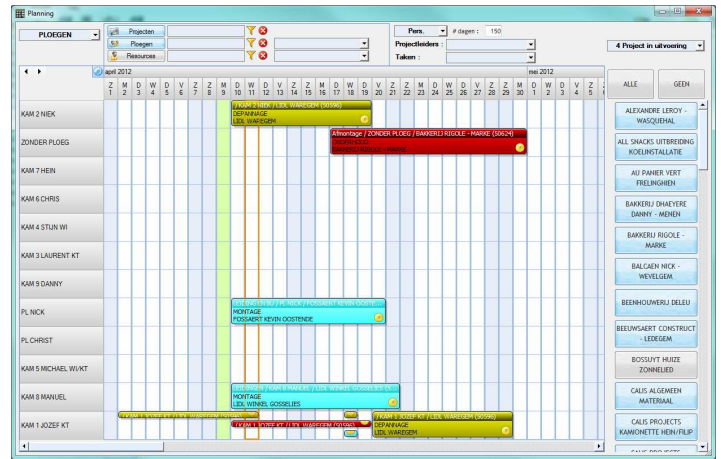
Planning

PLOEGEN

Projecten

Ploegen

Resources

Pers.

# dagen : 150

Projectleiders :

Taken :

4 Project in uitvoering

april 2012

mei 2012

| Z | M | D | W | D | V | Z | Z | M | D | W | D | V | Z | Z | M | D | W | D | V | Z | Z | M | D | W | D | V | Z | Z | M | D | W | D | V | Z |
|---|---|---|---|---|---|---|---|---|---|---|---|---|---|---|---|---|---|---|---|---|---|---|---|---|---|---|---|---|---|---|---|---|---|---|
| 1 | 2 | 3 | 4 | 5 | 6 | 7 | 8 | 9 | 10 | 11 | 12 | 13 | 14 | 15 | 16 | 17 | 18 | 19 | 20 | 21 | 22 | 23 | 24 | 25 | 26 | 27 | 28 | 29 | 30 | 1 | 2 | 3 | 4 | 5 |

ALLE

GEEN

KAM 2 NIEK
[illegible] (50560)
DEPANNAGE
LIDL WAREGEM

ZONDER PLOEG
Afmontage / ZONDER PLOEG / BAKKERIJ RIGOLE - MARKE (50624)
ONDERHOUD
BAKKERIJ RIGOLE - MARKE

KAM 7 HEIN

KAM 6 CHRIS

KAM 4 STIJN WI

KAM 3 LAURENT KT

KAM 9 DANNY

PL NICK
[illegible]
MONTAGE
FOSSAERT KEVIN OOSTENDE

PL CHRIST

KAM 5 MICHAEL WI/KT

KAM 8 MANUEL
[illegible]
MONTAGE
LIDL WINKEL GOSSELIES

KAM 1 JOZEF KT
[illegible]
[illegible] (50560)
DEPANNAGE
LIDL WAREGEM

ALEXANDRE LEROY - WASQUEHAL

ALL SNACKS UITBREIDING KOELINSTALLATIE

AU PANIER VERT FRELINGHIEN

BAKKERIJ DHAEYERE DANNY - MENEN

BAKKERIJ RIGOLE - MARKE

BALCAEN NICK - WEVELGEM

BEENHOUWERIJ DELEU

BEEUWSAERT CONSTRUCT - LEDEGEM

BOSSUYT HUIZE ZONNELIED

CALIS ALGEMEEN MATERIAAL

CALIS PROJECTS KAMIONETTE HEIN/FILIP

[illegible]